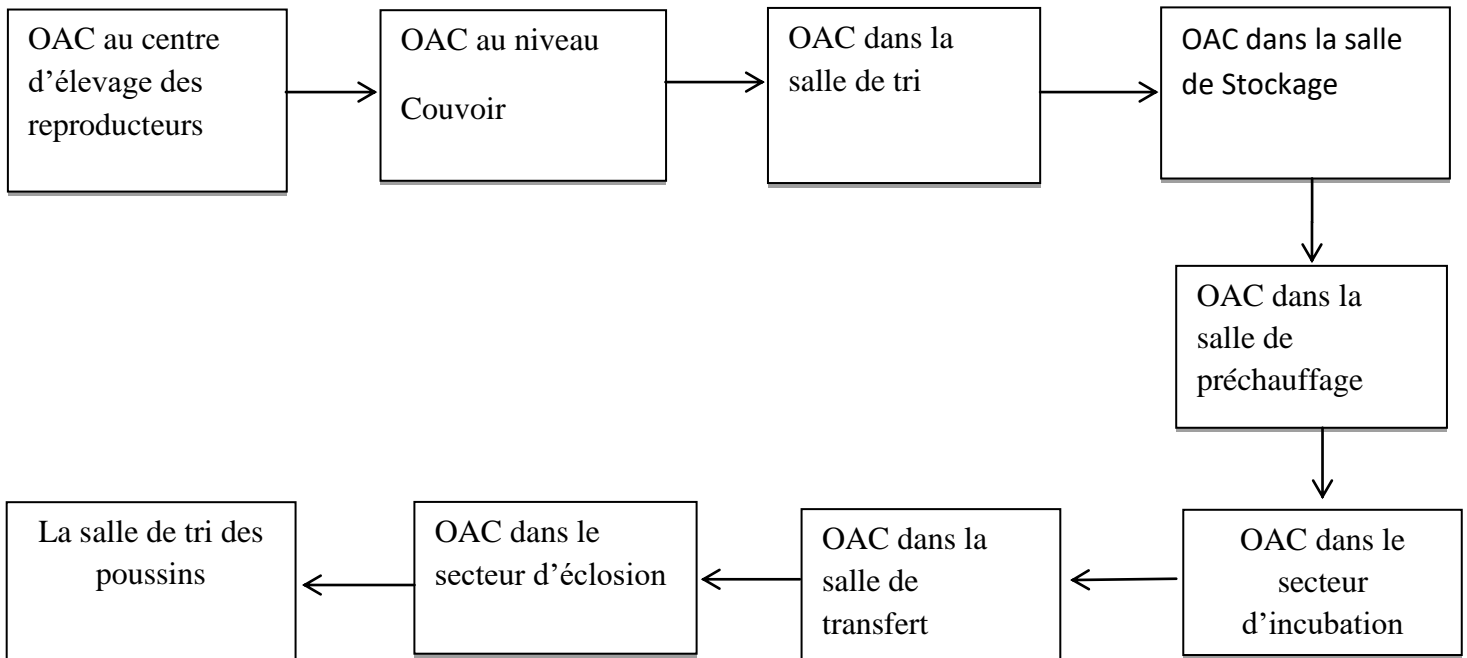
OAC au centre d’élevage des reproducteurs

OAC au niveau Couvoir

OAC dans la salle de tri

OAC dans la salle de Stockage

OAC dans la salle de préchauffage

OAC dans le secteur d’incubation

OAC dans la salle de transfert

OAC dans le secteur d’éclosion

La salle de tri des poussins